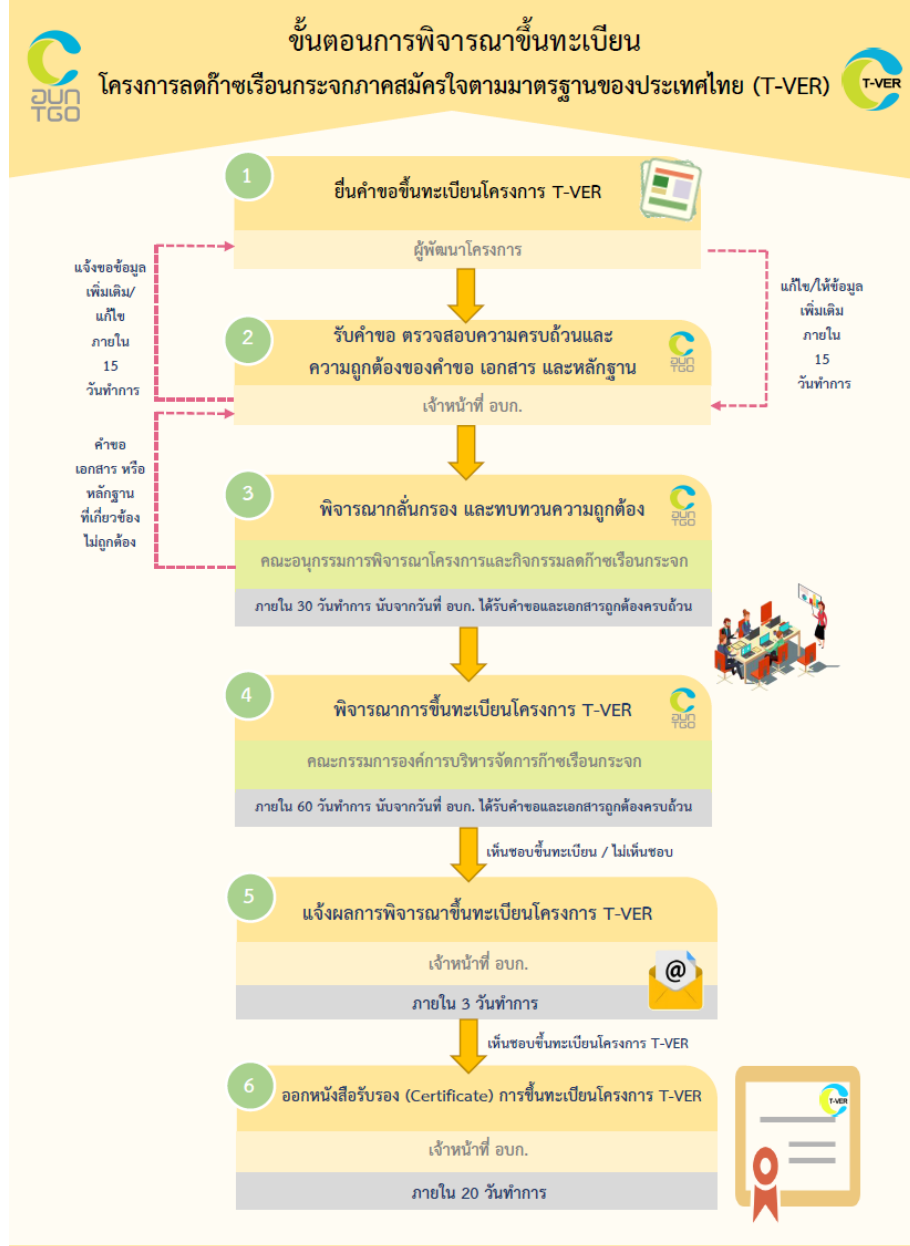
ขั้นตอนการพิจารณาขึ้นทะเบียน

โครงการลดก๊าซเรือนกระจกภาคสมัครใจตามมาตรฐานของประเทศไทย (T-VER)

อบก TGO

T-VER

1

ยื่นคำขอขึ้นทะเบียนโครงการ T-VER

ผู้พัฒนาโครงการ

แจ้งขอข้อมูลเพิ่มเติม/แก้ไข ภายใน 15 วันทำการ

แก้ไข/ให้ข้อมูลเพิ่มเติม ภายใน 15 วันทำการ

2

รับคำขอ ตรวจสอบความครบถ้วนและความถูกต้องของคำขอ เอกสาร และหลักฐาน

อบก TGO

เจ้าหน้าที่ อบก.

คำขอ เอกสาร หรือ หลักฐาน ที่เกี่ยวข้อง ไม่ถูกต้อง

3

พิจารณากลั่นกรอง และทบทวนความถูกต้อง

อบก TGO

คณะอนุกรรมการพิจารณาโครงการและกิจกรรมลดก๊าซเรือนกระจก

ภายใน 30 วันทำการ นับจากวันที่ อบก. ได้รับคำขอและเอกสารถูกต้องครบถ้วน

4

พิจารณาการขึ้นทะเบียนโครงการ T-VER

อบก TGO

คณะกรรมการองค์การบริหารจัดการก๊าซเรือนกระจก

ภายใน 60 วันทำการ นับจากวันที่ อบก. ได้รับคำขอและเอกสารถูกต้องครบถ้วน

เห็นชอบขึ้นทะเบียน / ไม่เห็นชอบ

5

แจ้งผลการพิจารณาขึ้นทะเบียนโครงการ T-VER

เจ้าหน้าที่ อบก.

@

ภายใน 3 วันทำการ

เห็นชอบขึ้นทะเบียนโครงการ T-VER

6

ออกหนังสือรับรอง (Certificate) การขึ้นทะเบียนโครงการ T-VER

T-VER

เจ้าหน้าที่ อบก.

ภายใน 20 วันทำการ